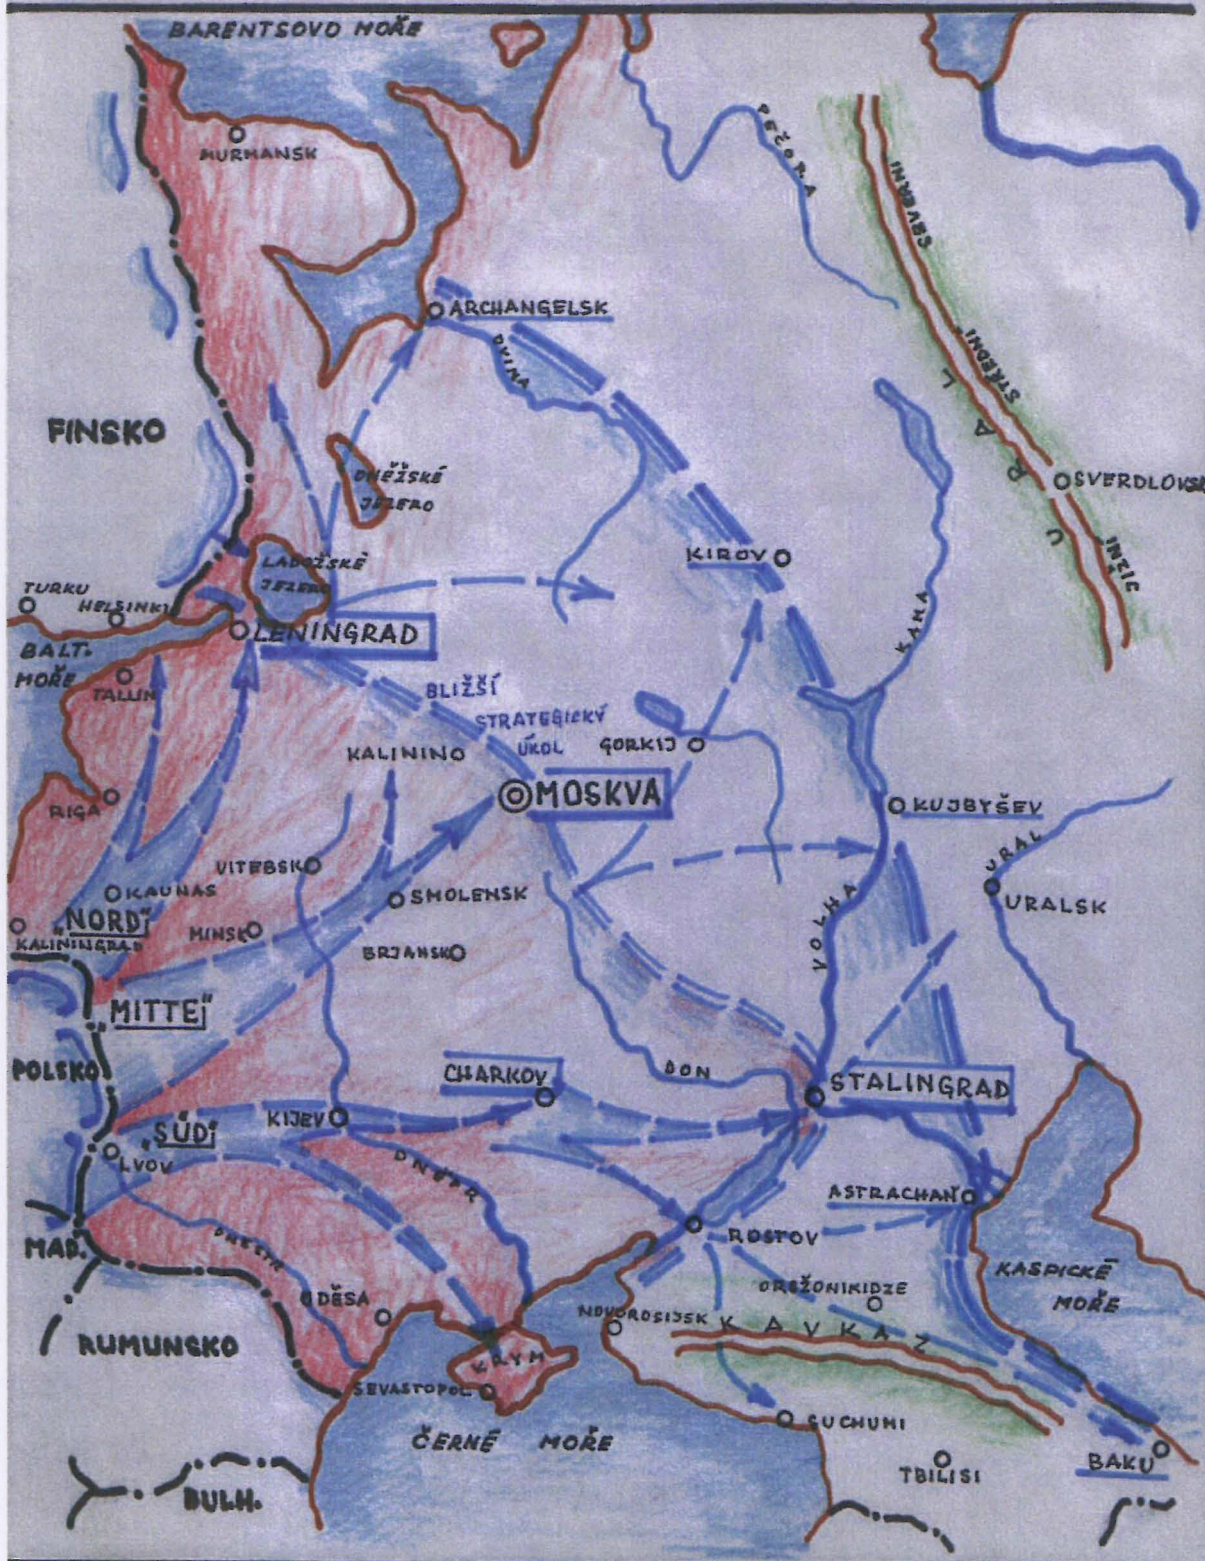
BARENTSOVO MOŘE

MURMANSK

PEČORA

SEVERNÍ

ARCHANGELSK

DVINA

FINSKO

STŘEDNÍ

U R A L

OSVERDLOVSK

ONĚŽSKÉ JEZERO

JIŽNÍ

LADOŽSKÉ JEZERO

KIROV

TURKU

HELSINKI

KAMA

LENINGRAD

BALT. MOŘE

TALLIN

BLIŽŠÍ STRATEGICKÝ ÚKOL

GORKIJ

KALININO

MOSKVA

KUJBYŠEV

RIGA

URAL

VITEBSK

URALSK

KAUNAS

SMOLENSK

VOLHA

„NORD"

KALININGRAD

MINSK

BRJANSK

„MITTE"

POLSKO

DON

CHARKOV

STALINGRAD

„SÚD"

KIJEV

LVOV

DNĚPR

ASTRACHAŇ

MAĎ.

DNĚSTR

ROSTOV

OĎESA

ORDŽONIKIDZE

KASPICKÉ MOŘE

NOVOROSIJSK

K A V K A Z

RUMUNSKO

KRYM

SEVASTOPOL

SUCHUMI

ČERNÉ MOŘE

TBILISI

BAKU

BULH.